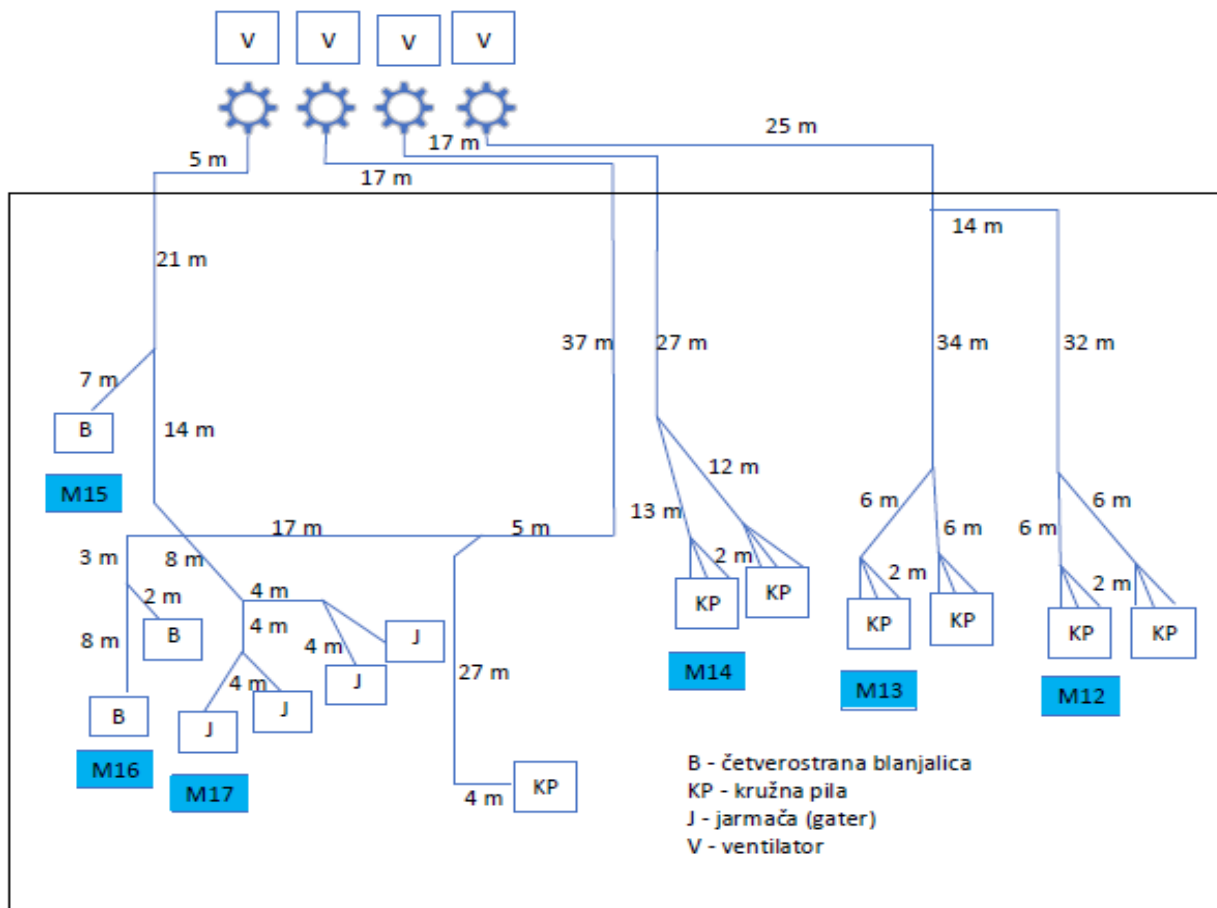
V V V V

5 m
17 m
17 m
25 m
14 m
21 m
37 m
27 m
34 m
32 m
7 m
B
14 m
M15
12 m
6 m
6 m
13 m
6 m
6 m
17 m
5 m
3 m
8 m
2 m
2 m
2 m
KP
KP
KP
KP
KP
KP
2 m
B
4 m
4 m
J
8 m
4 m
J
M14
M13
M12
B
4 m
J
J
27 m
M16
M17
KP
4 m

B - četverostrana blanjalica
KP - kružna pila
J - jarmača (gater)
V - ventilator